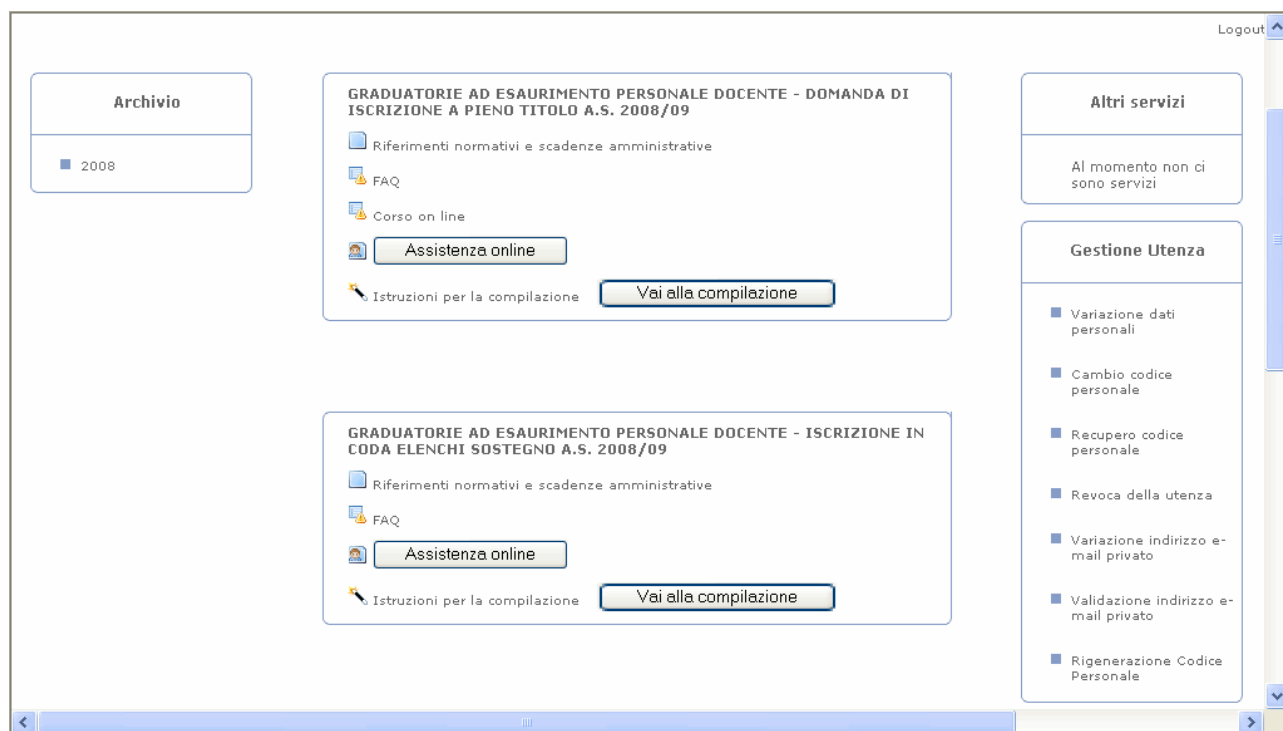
Logout

Archivio

2008

GRADUATORIE AD ESAURIMENTO PERSONALE DOCENTE - DOMANDA DI ISCRIZIONE A PIENO TITOLO A.S. 2008/09

Riferimenti normativi e scadenze amministrative

FAQ

Corso on line

Assistenza online

Istruzioni per la compilazione

Vai alla compilazione

GRADUATORIE AD ESAURIMENTO PERSONALE DOCENTE - ISCRIZIONE IN CODA ELENCHI SOSTEGNO A.S. 2008/09

Riferimenti normativi e scadenze amministrative

FAQ

Assistenza online

Istruzioni per la compilazione

Vai alla compilazione

Altri servizi

Al momento non ci sono servizi

Gestione Utenza

Variazione dati personali

Cambio codice personale

Recupero codice personale

Revoca della utenza

Variazione indirizzo e-mail privato

Validazione indirizzo e-mail privato

Rigenerazione Codice Personale